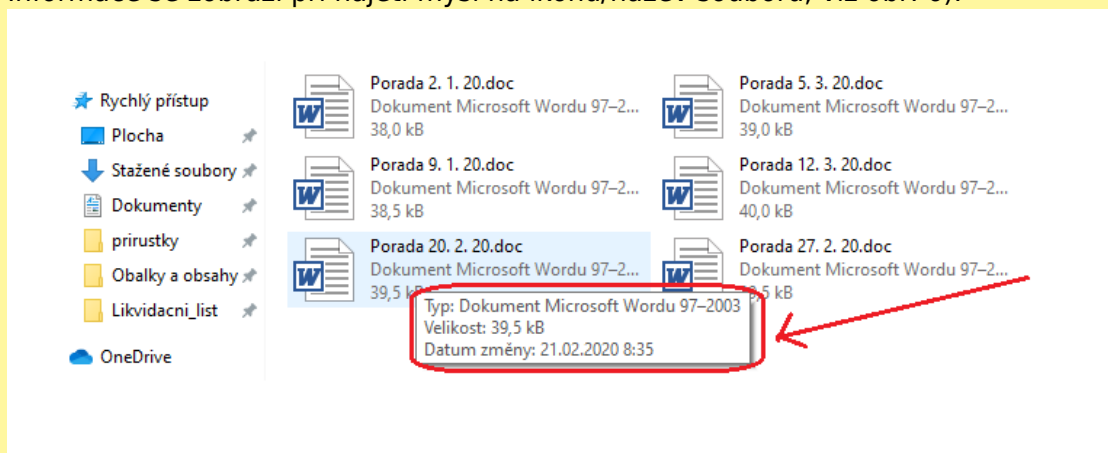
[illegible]

Rychlý přístup
Plocha
Stažené soubory
Dokumenty
prirustky
Obalky a obsahy
Likvidacni_list
OneDrive

Porada 2. 1. 20.doc
Dokument Microsoft Wordu 97–2...
38,0 kB

Porada 5. 3. 20.doc
Dokument Microsoft Wordu 97–2...
39,0 kB

Porada 9. 1. 20.doc
Dokument Microsoft Wordu 97–2...
38,5 kB

Porada 12. 3. 20.doc
Dokument Microsoft Wordu 97–2...
40,0 kB

Porada 20. 2. 20.doc
Dokument Microsoft Wordu 97–2...
39,5 kB

Porada 27. 2. 20.doc
Dokument Microsoft Wordu 97–2...
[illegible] kB

Typ: Dokument Microsoft Wordu 97–2003
Velikost: 39,5 kB
Datum změny: 21.02.2020 8:35